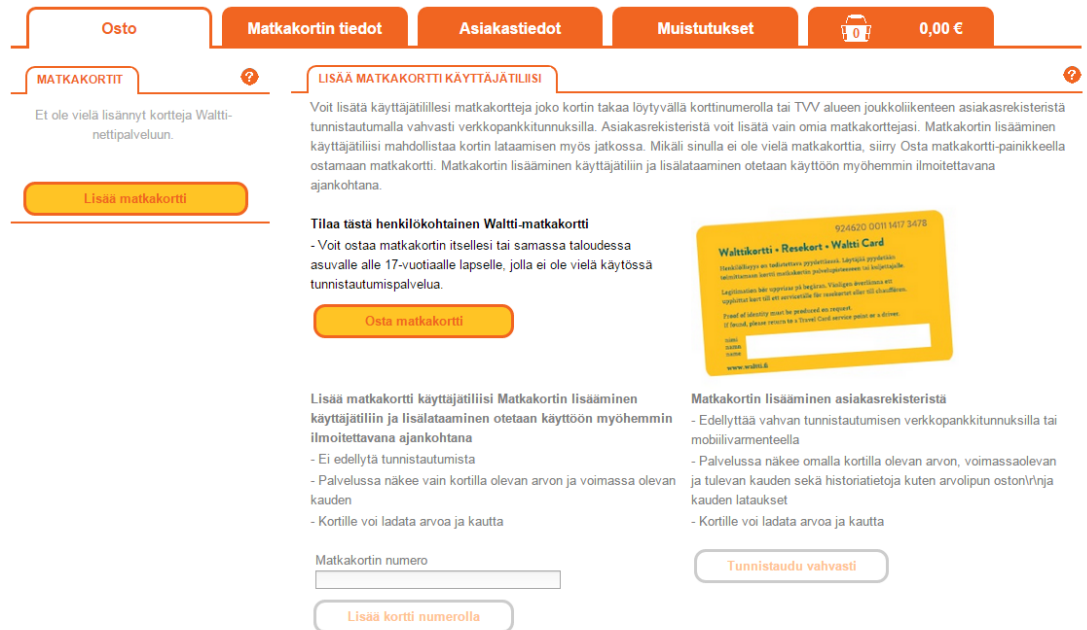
Osto
Matkakortin tiedot
Asiakastiedot
Muistutukset
0
0,00 €

MATKAKORTIT
?
Et ole vielä lisännyt kortteja Waltti-nettipalveluun.

Lisää matkakortti

LISÄÄ MATKAKORTTI KÄYTTÄJÄTILIISI
?
Voit lisätä käyttäjätilillesi matkakortteja joko kortin takaa löytyvällä korttinumerolla tai TVV alueen joukkoliikenteen asiakasrekisteristä tunnistautumalla vahvasti verkkopankkitunnuksilla. Asiakasrekisteristä voit lisätä vain omia matkakorttejasi. Matkakortin lisääminen käyttäjätiliisi mahdollistaa kortin lataamisen myös jatkossa. Mikäli sinulla ei ole vielä matkakorttia, siirry Osta matkakortti-painikkeella ostamaan matkakortti. Matkakortin lisääminen käyttäjätiliin ja lisälataaminen otetaan käyttöön myöhemmin ilmoitettavana ajankohtana.

Tilaa tästä henkilökohtainen Waltti-matkakortti
- Voit ostaa matkakortin itsellesi tai samassa taloudessa asuvalle alle 17-vuotiaalle lapselle, jolla ei ole vielä käytössä tunnistautumispalvelua.

Osta matkakortti

924620 0011 1417 3478
Walttikortti • Resekort • Waltti Card
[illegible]
www.waltti.fi

Lisää matkakortti käyttäjätiliisi Matkakortin lisääminen käyttäjätiliin ja lisälataaminen otetaan käyttöön myöhemmin ilmoitettavana ajankohtana
- Ei edellytä tunnistautumista
- Palvelussa näkee vain kortilla olevan arvon ja voimassa olevan kauden
- Kortille voi ladata arvoa ja kautta

Matkakortin numero

Lisää kortti numerolla

Matkakortin lisääminen asiakasrekisteristä
- Edellyttää vahvan tunnistautumisen verkkopankkitunnuksilla tai mobiilivarmenteella
- Palvelussa näkee omalla kortilla olevan arvon, voimassaolevan ja tulevan kauden sekä historiatietoja kuten arvolipun oston\r\nja kauden lataukset
- Kortille voi ladata arvoa ja kautta

Tunnistaudu vahvasti